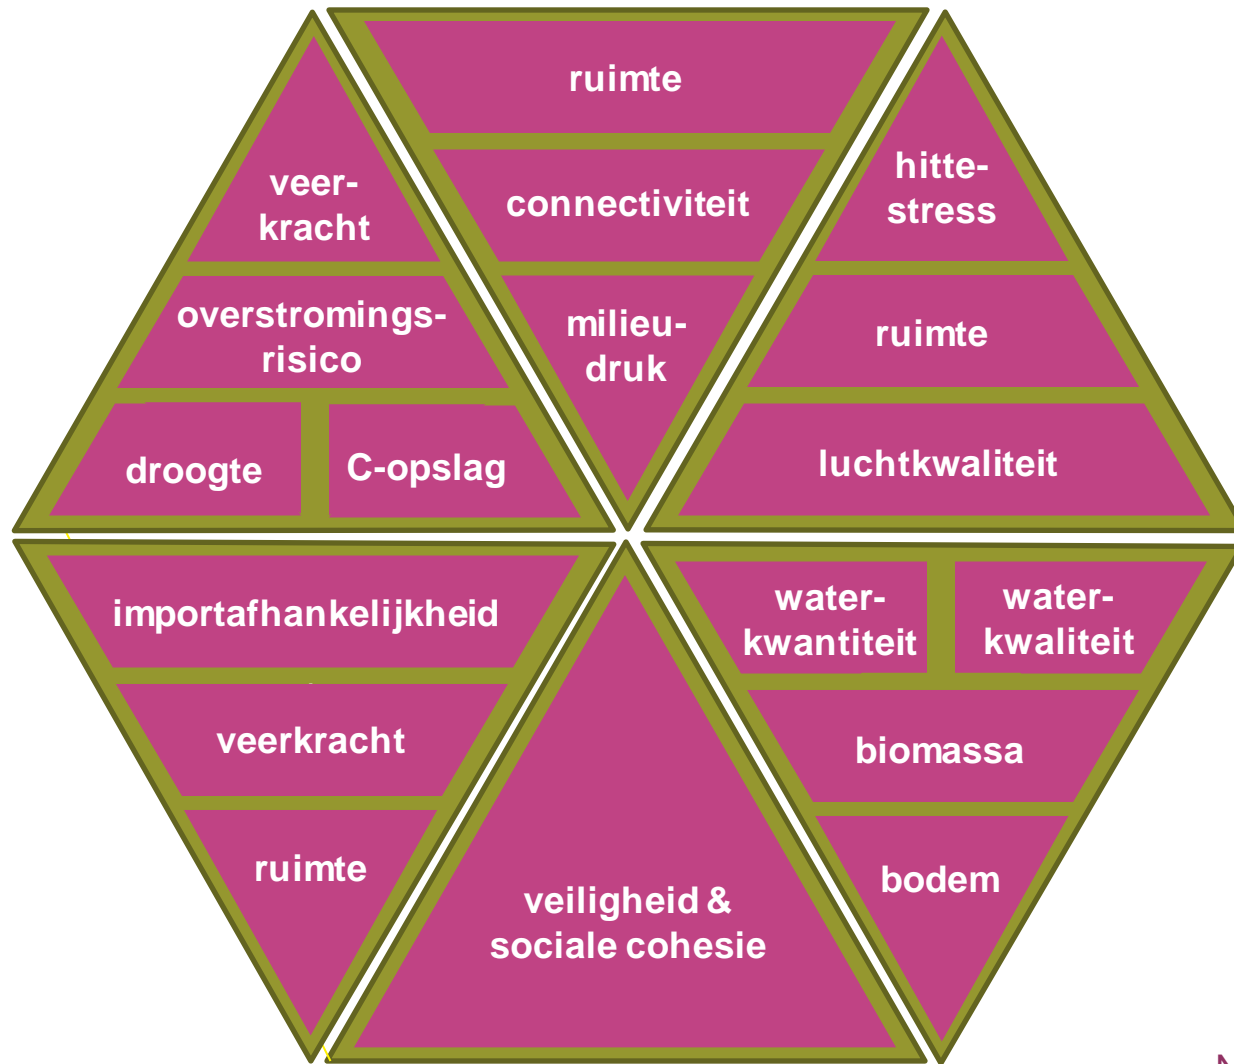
veer-kracht

overstromings-risico

droogte

C-opslag

ruimte

connectiviteit

milieu-druk

hitte-stress

ruimte

luchtkwaliteit

importafhankelijkheid

veerkracht

ruimte

veiligheid & sociale cohesie

water-kwantiteit

water-kwaliteit

biomassa

bodem